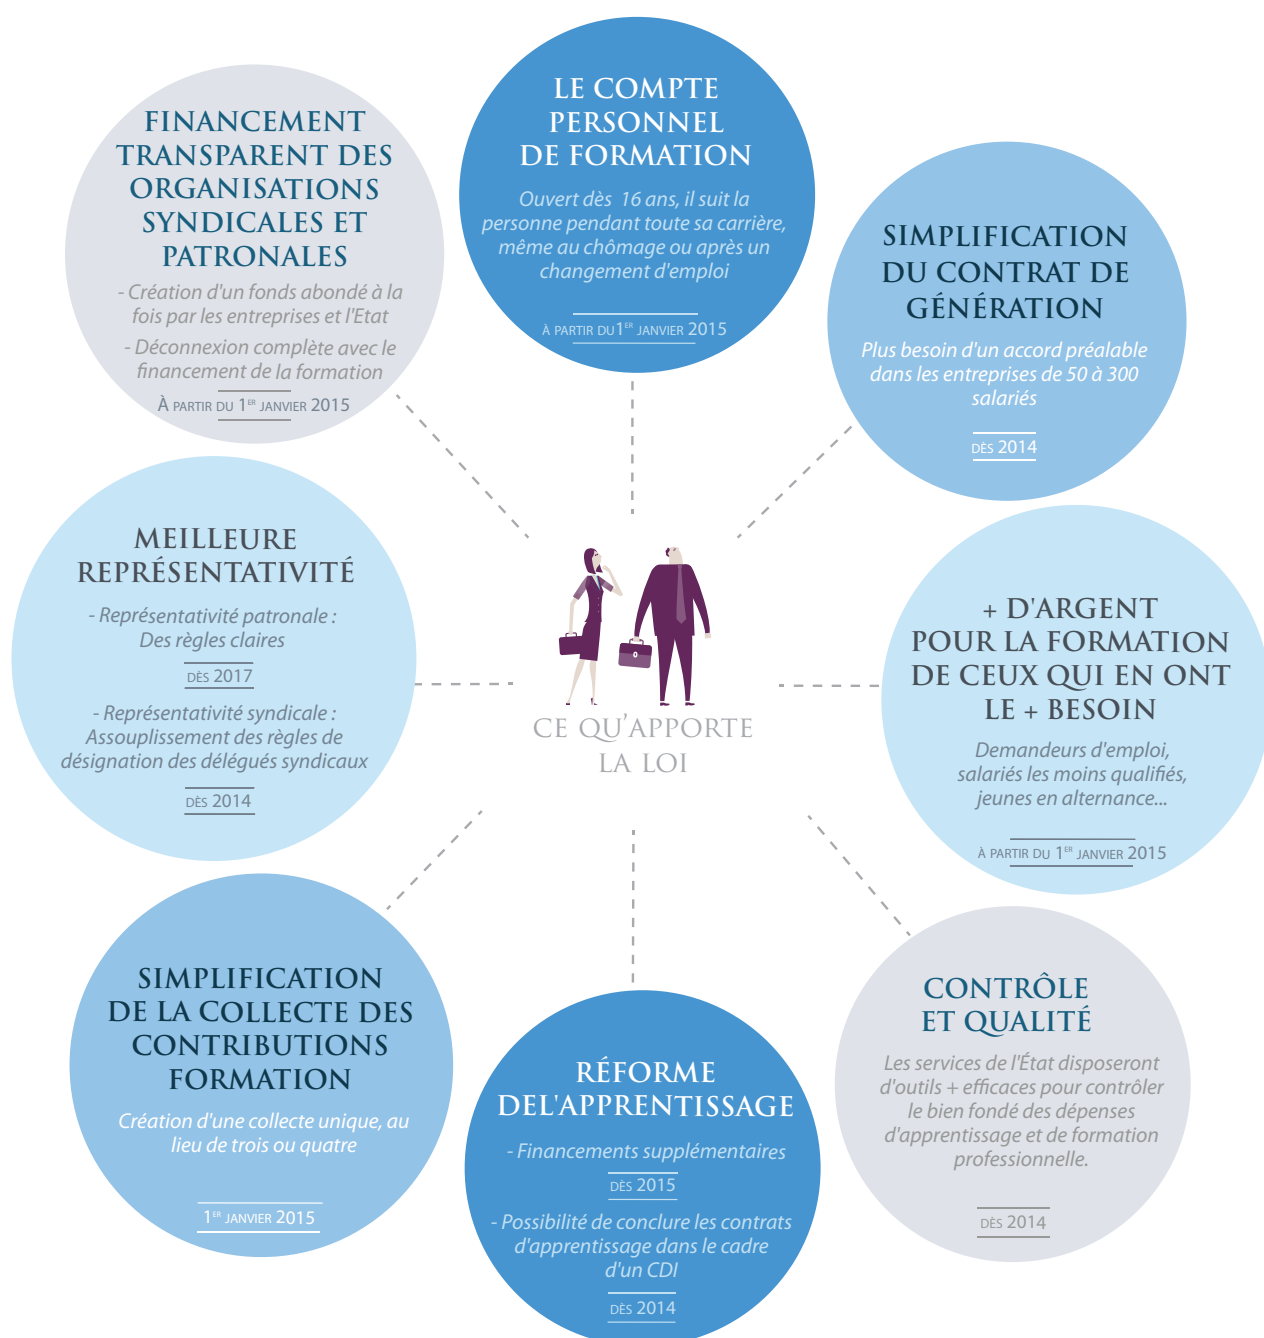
FINANCEMENT TRANSPARENT DES ORGANISATIONS SYNDICALES ET PATRONALES

- Création d'un fonds abondé à la fois par les entreprises et l'Etat

- Déconnexion complète avec le financement de la formation

À PARTIR DU 1$^{ER}$ JANVIER 2015

LE COMPTE PERSONNEL DE FORMATION

Ouvert dès 16 ans, il suit la personne pendant toute sa carrière, même au chômage ou après un changement d'emploi

À PARTIR DU 1$^{ER}$ JANVIER 2015

SIMPLIFICATION DU CONTRAT DE GÉNÉRATION

Plus besoin d'un accord préalable dans les entreprises de 50 à 300 salariés

DÈS 2014

MEILLEURE REPRÉSENTATIVITÉ

- Représentativité patronale : Des règles claires

DÈS 2017

- Représentativité syndicale : Assouplissement des règles de désignation des délégués syndicaux

DÈS 2014

CE QU'APPORTE LA LOI

+ D'ARGENT POUR LA FORMATION DE CEUX QUI EN ONT LE + BESOIN

Demandeurs d'emploi, salariés les moins qualifiés, jeunes en alternance...

À PARTIR DU 1$^{ER}$ JANVIER 2015

SIMPLIFICATION DE LA COLLECTE DES CONTRIBUTIONS FORMATION

Création d'une collecte unique, au lieu de trois ou quatre

1$^{ER}$ JANVIER 2015

RÉFORME DEL'APPRENTISSAGE

- Financements supplémentaires

DÈS 2015

- Possibilité de conclure les contrats d'apprentissage dans le cadre d'un CDI

DÈS 2014

CONTRÔLE ET QUALITÉ

Les services de l'État disposeront d'outils + efficaces pour contrôler le bien fondé des dépenses d'apprentissage et de formation professionnelle.

DÈS 2014